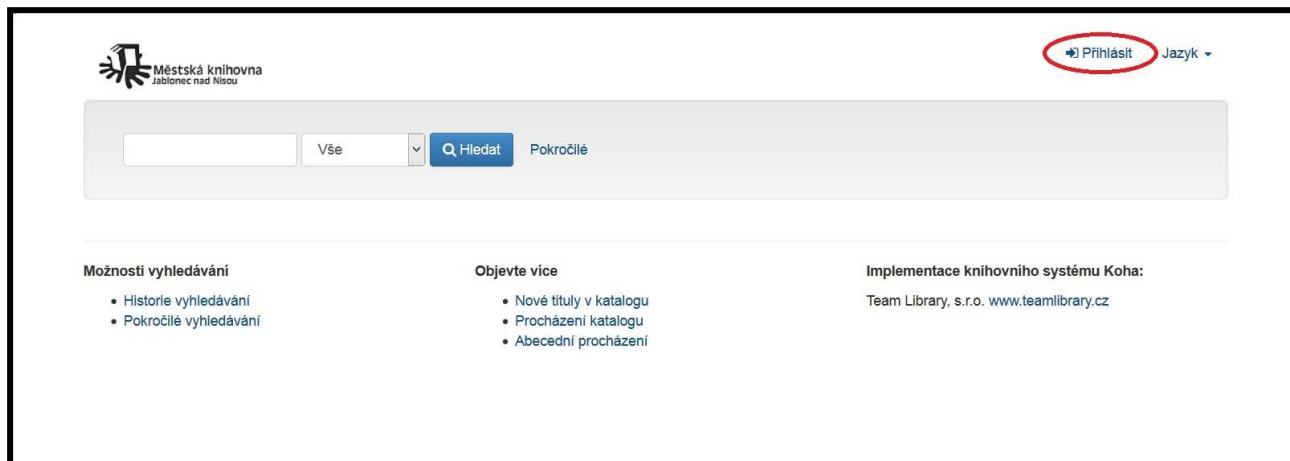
Městská knihovna
Jablonec nad Nisou

Přihlásit Jazyk

Vše
Hledat
Pokročilé

Možnosti vyhledávání
• Historie vyhledávání
• Pokročilé vyhledávání

Objevte více
• Nové tituly v katalogu
• Procházení katalogu
• Abecední procházení

Implementace knihovního systému Koha:
Team Library, s.r.o. www.teamlibrary.cz